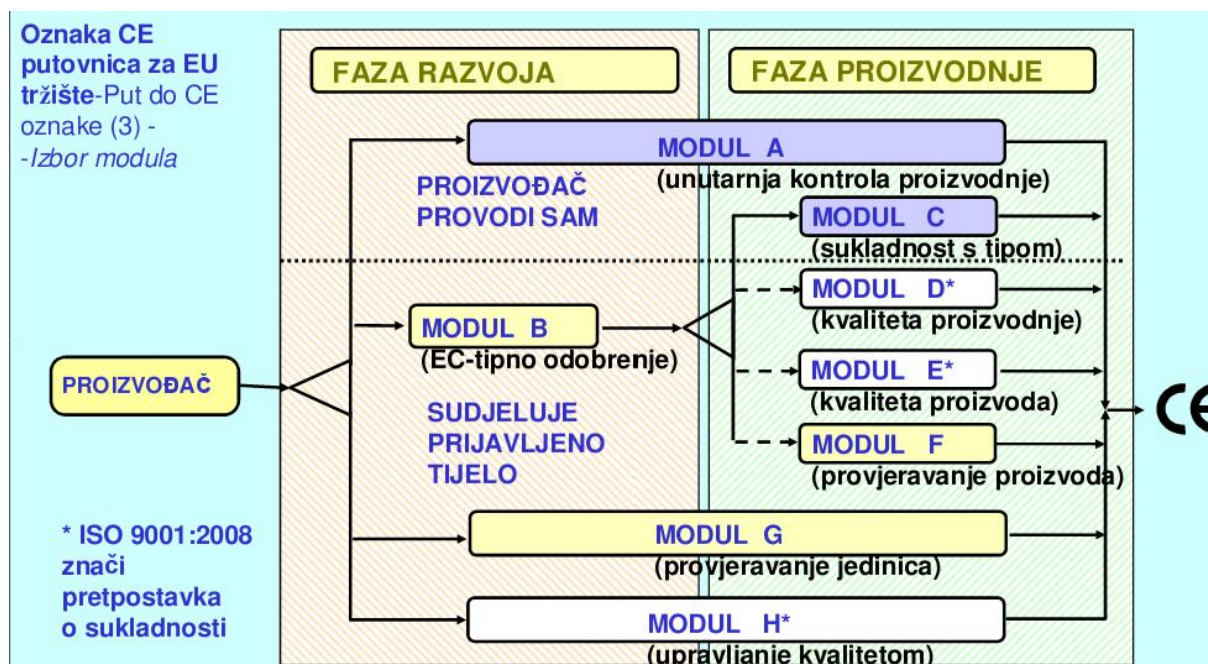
**Oznaka CE putovnica za EU tržište**-Put do CE oznake (3) -
-*Izbor modula*

FAZA RAZVOJA

FAZA PROIZVODNJE

MODUL A
(unutarnja kontrola proizvodnje)

PROIZVOĐAČ PROVODI SAM

MODUL C
(sukladnost s tipom)

MODUL D*
(kvaliteta proizvodnje)

MODUL B
(EC-tipno odobrenje)

PROIZVOĐAČ

MODUL E*
(kvaliteta proizvoda)

SUDJELUJE PRIJAVLJENO TIJELO

MODUL F
(provjeravanje proizvoda)

CE

* ISO 9001:2008 znači pretpostavka o sukladnosti

MODUL G
(provjeravanje jedinica)

MODUL H*
(upravljanje kvalitetom)